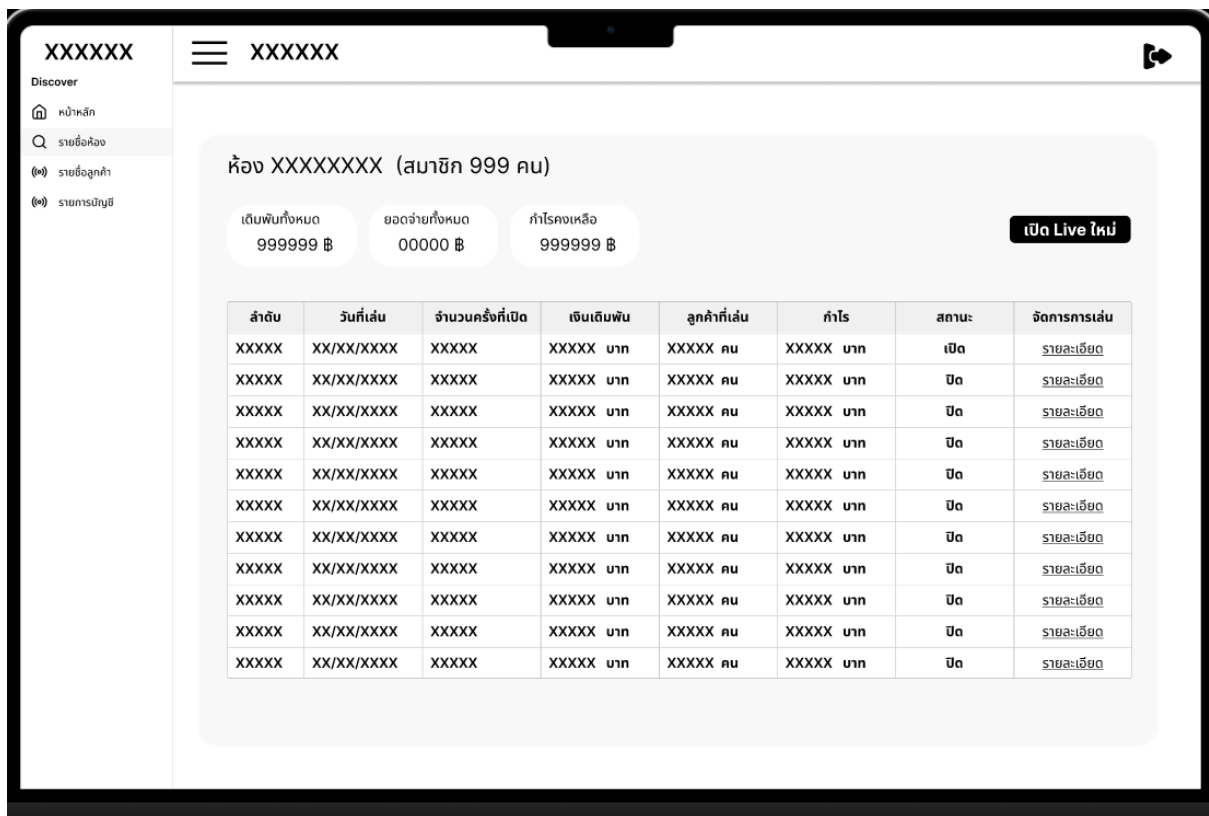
XXXXXX

Discover

หน้าหลัก

รายชื่อห้อง

รายชื่อลูกค้า

รายการบัญชี

XXXXXX

ห้อง XXXXXXXX (สมาชิก 999 คน)

เดิมพันทั้งหมด 999999 ฿

ยอดจ่ายทั้งหมด 00000 ฿

กำไรคงเหลือ 999999 ฿

เปิด Live ใหม่

| ลำดับ | วันที่เล่น | จำนวนครั้งที่เปิด | เงินเดิมพัน | ลูกค้าที่เล่น | กำไร | สถานะ | จัดการการเล่น |
|---|---|---|---|---|---|---|---|
| XXXXX | XX/XX/XXXX | XXXXX | XXXXX บาท | XXXXX คน | XXXXX บาท | เปิด | รายละเอียด |
| XXXXX | XX/XX/XXXX | XXXXX | XXXXX บาท | XXXXX คน | XXXXX บาท | ปิด | รายละเอียด |
| XXXXX | XX/XX/XXXX | XXXXX | XXXXX บาท | XXXXX คน | XXXXX บาท | ปิด | รายละเอียด |
| XXXXX | XX/XX/XXXX | XXXXX | XXXXX บาท | XXXXX คน | XXXXX บาท | ปิด | รายละเอียด |
| XXXXX | XX/XX/XXXX | XXXXX | XXXXX บาท | XXXXX คน | XXXXX บาท | ปิด | รายละเอียด |
| XXXXX | XX/XX/XXXX | XXXXX | XXXXX บาท | XXXXX คน | XXXXX บาท | ปิด | รายละเอียด |
| XXXXX | XX/XX/XXXX | XXXXX | XXXXX บาท | XXXXX คน | XXXXX บาท | ปิด | รายละเอียด |
| XXXXX | XX/XX/XXXX | XXXXX | XXXXX บาท | XXXXX คน | XXXXX บาท | ปิด | รายละเอียด |
| XXXXX | XX/XX/XXXX | XXXXX | XXXXX บาท | XXXXX คน | XXXXX บาท | ปิด | รายละเอียด |
| XXXXX | XX/XX/XXXX | XXXXX | XXXXX บาท | XXXXX คน | XXXXX บาท | ปิด | รายละเอียด |
| XXXXX | XX/XX/XXXX | XXXXX | XXXXX บาท | XXXXX คน | XXXXX บาท | ปิด | รายละเอียด |